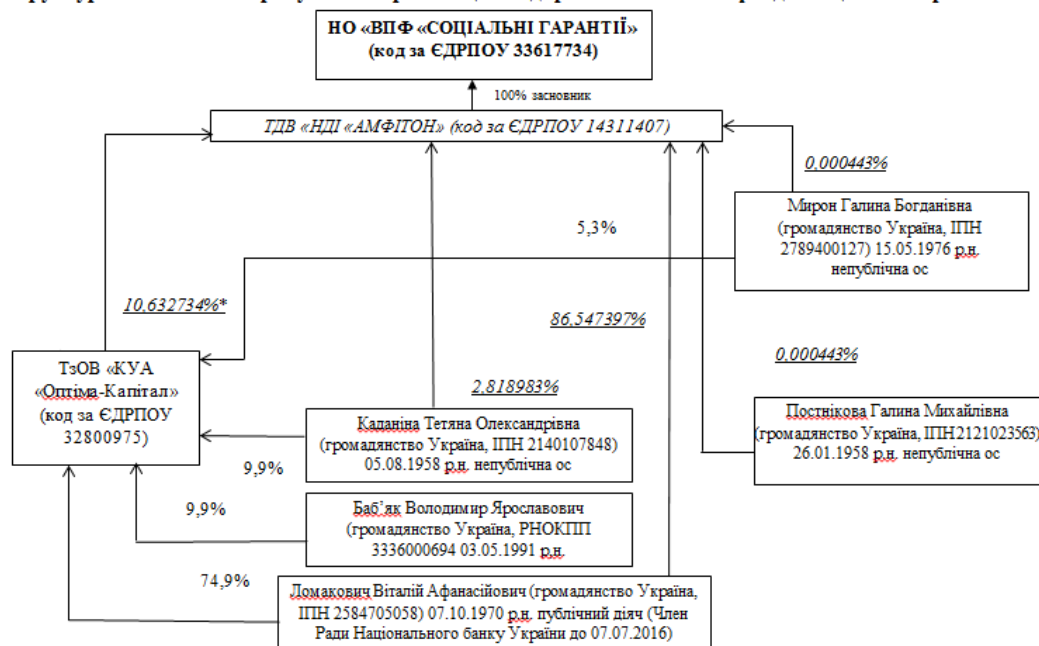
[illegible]

НО «ВПФ «СОЦІАЛЬНІ ГАРАНТІЇ» (код за ЄДРПОУ 33617734)

100% засновник

ТДВ «НДІ «АМФІТОН» (код за ЄДРПОУ 14311407)

0,000443%

Мирон Галина Богданівна (громадянство Україна, ІПН 2789400127) 15.05.1976 р.н. непублічна ос

5,3%

10,632734%*

86,547397%

0,000443%

ТзОВ «КУА «Оптіма-Капітал» (код за ЄДРПОУ 32800975)

2,818983%

Каданіна Тетяна Олександрівна (громадянство Україна, ІПН 2140107848) 05.08.1958 р.н. непублічна ос

Постнікова Галина Михайлівна (громадянство Україна, ІПН2121023563) 26.01.1958 р.н. непублічна ос

9,9%

9,9%

Баб'як Володимир Ярославович (громадянство Україна, РНОКПП 3336000694 03.05.1991 р.н.

74,9%

Ломаковин Віталій Афанасійович (громадянство Україна, ІПН 2584705058) 07.10.1970 р.н. публічний діяч (Член Ради Національного банку України до 07.07.2016)